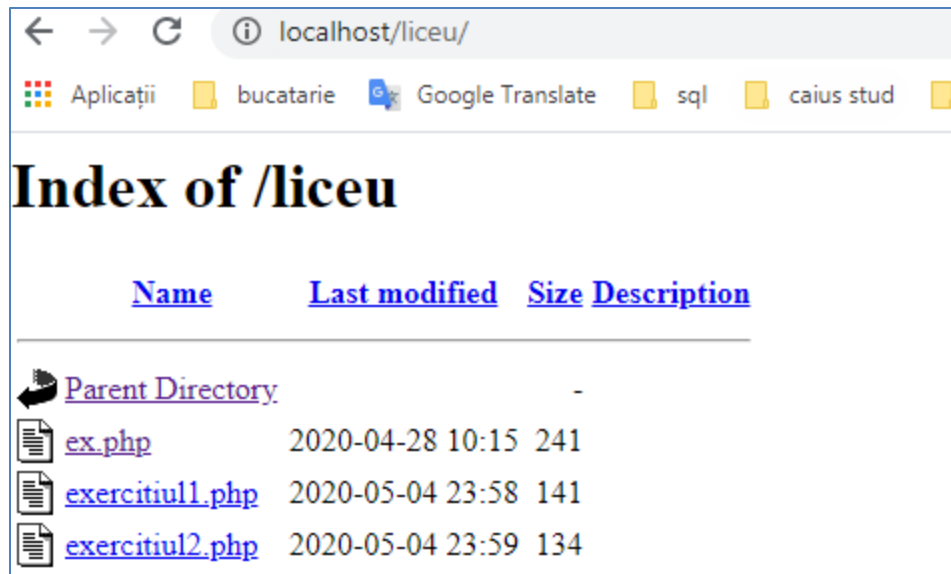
localhost/liceu/

Aplicații bucatarie Google Translate sql caius stud

# Index of /liceu

| Name | Last modified | Size | Description |
|---|---|---|---|
| Parent Directory | | - | |
| ex.php | 2020-04-28 10:15 | 241 | |
| exercitiul1.php | 2020-05-04 23:58 | 141 | |
| exercitiul2.php | 2020-05-04 23:59 | 134 | |